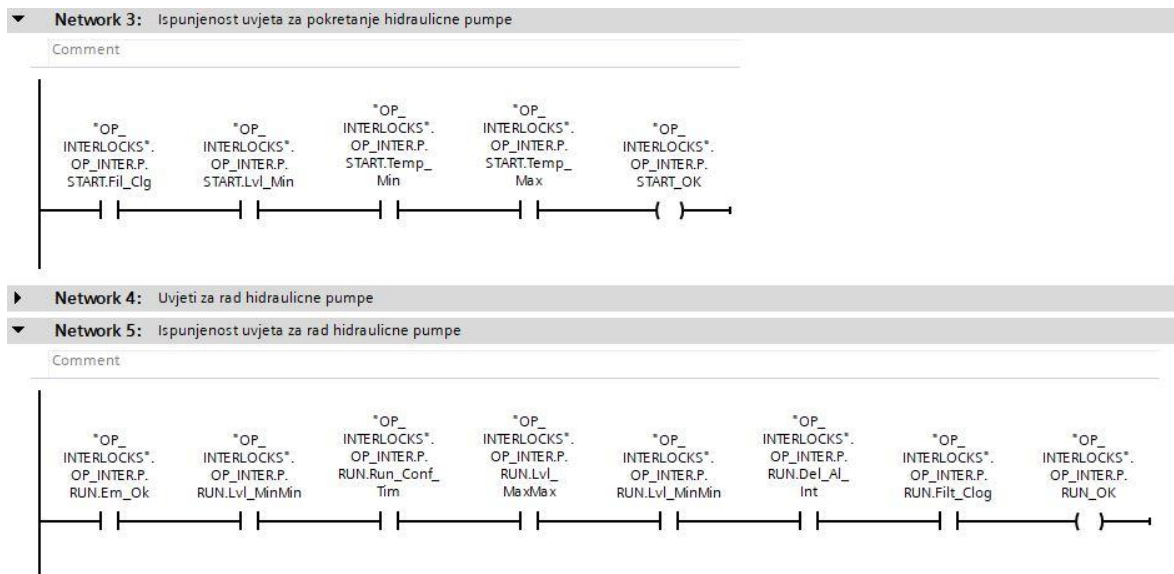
Network 3: Ispunjenost uvjeta za pokretanje hidraulicne pumpe

Comment

"OP_ INTERLOCKS". OP_INTER.P. START.Fil_Clg

"OP_ INTERLOCKS". OP_INTER.P. START.Lvl_Min

"OP_ INTERLOCKS". OP_INTER.P. START.Temp_ Min

"OP_ INTERLOCKS". OP_INTER.P. START.Temp_ Max

"OP_ INTERLOCKS". OP_INTER.P. START_OK

Network 4: Uvjeti za rad hidraulicne pumpe

Network 5: Ispunjenost uvjeta za rad hidraulicne pumpe

Comment

"OP_ INTERLOCKS". OP_INTER.P. RUN.Em_Ok

"OP_ INTERLOCKS". OP_INTER.P. RUN.Lvl_MinMin

"OP_ INTERLOCKS". OP_INTER.P. RUN.Run_Conf_ Tim

"OP_ INTERLOCKS". OP_INTER.P. RUN.Lvl_ MaxMax

"OP_ INTERLOCKS". OP_INTER.P. RUN.Lvl_MinMin

"OP_ INTERLOCKS". OP_INTER.P. RUN.Del_Al_ Int

"OP_ INTERLOCKS". OP_INTER.P. RUN.Filt_Clog

"OP_ INTERLOCKS". OP_INTER.P. RUN_OK